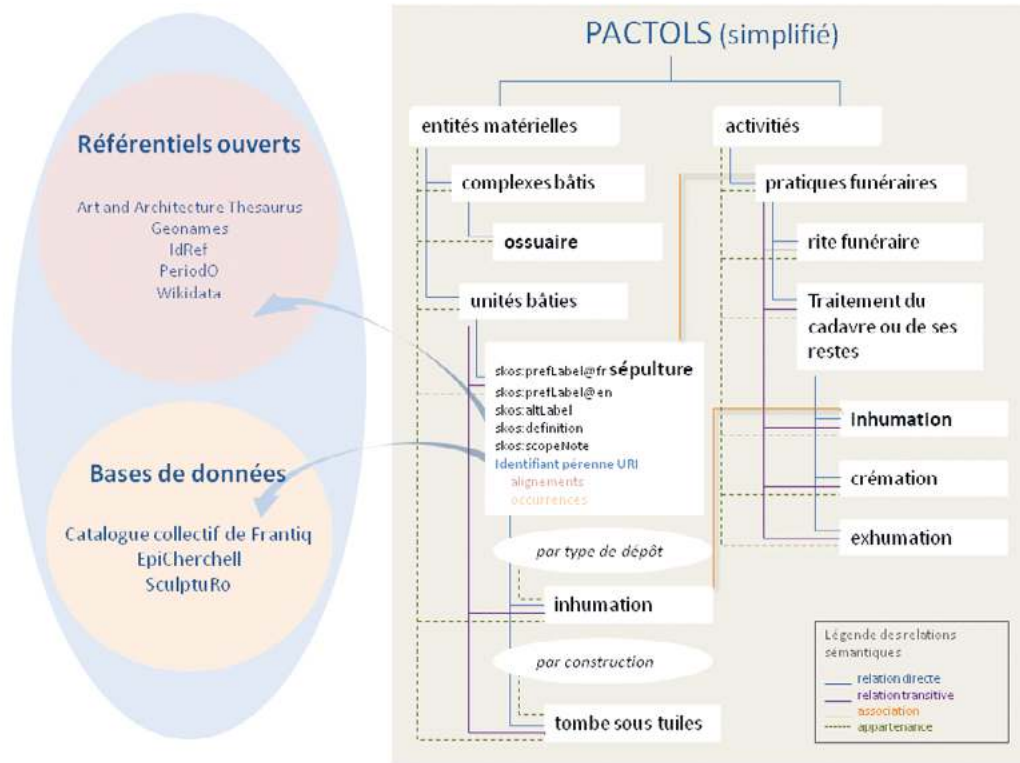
Référentiels ouverts

Art and Architecture Thesaurus
Geonames
IdRef
PeriodO
Wikidata

Bases de données

Catalogue collectif de Frantiq
EpiCherchell
SculptuRo

PACTOLS (simplifié)

entités matérielles

activitiés

complexes bâtis

pratiques funéraires

ossuaire

rite funéraire

unités bâties

Traitement du cadavre ou de ses restes

skos:prefLabel@fr sépulture
skos:prefLabel@en
skos:altLabel
skos:definition
skos:scopeNote
Identifiant pérenne URI
alignements
occurrences

Inhumation

crémation

exhumation

par type de dépôt

inhumation

par construction

tombe sous tuiles

Légende des relations sémantiques
relation directe
relation transitive
association
appartenance